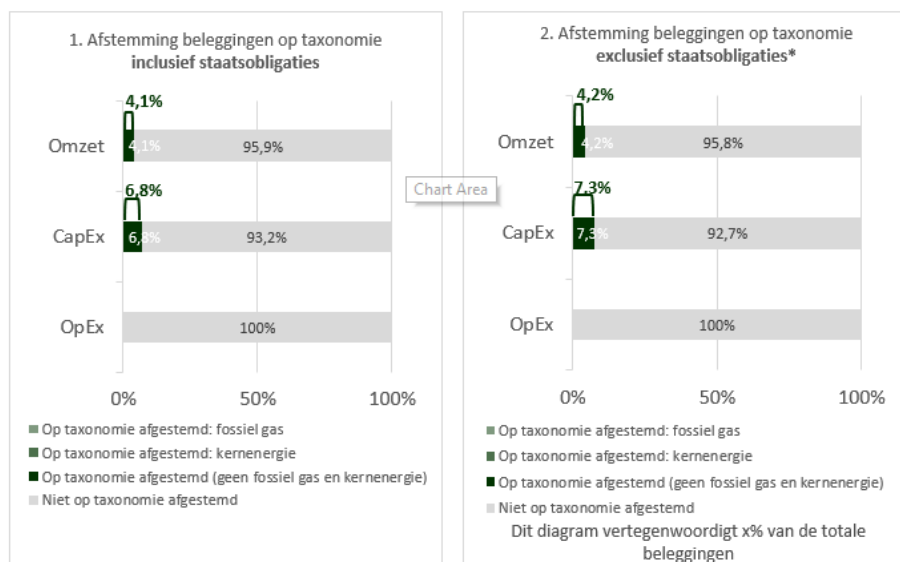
1. Afstemming beleggingen op taxonomie
**inclusief staatsobligaties**

4,1%
Omzet 4,1% 95,9%
6,8%
CapEx 6,8% 93,2%
OpEx 100%
0% 50% 100%

Op taxonomie afgestemd: fossiel gas
Op taxonomie afgestemd: kernenergie
Op taxonomie afgestemd (geen fossiel gas en kernenergie)
Niet op taxonomie afgestemd

Chart Area

2. Afstemming beleggingen op taxonomie
**exclusief staatsobligaties\***

4,2%
Omzet 4,2% 95,8%
7,3%
CapEx 7,3% 92,7%
OpEx 100%
0% 50% 100%

Op taxonomie afgestemd: fossiel gas
Op taxonomie afgestemd: kernenergie
Op taxonomie afgestemd (geen fossiel gas en kernenergie)
Niet op taxonomie afgestemd

Dit diagram vertegenwoordigt x% van de totale beleggingen